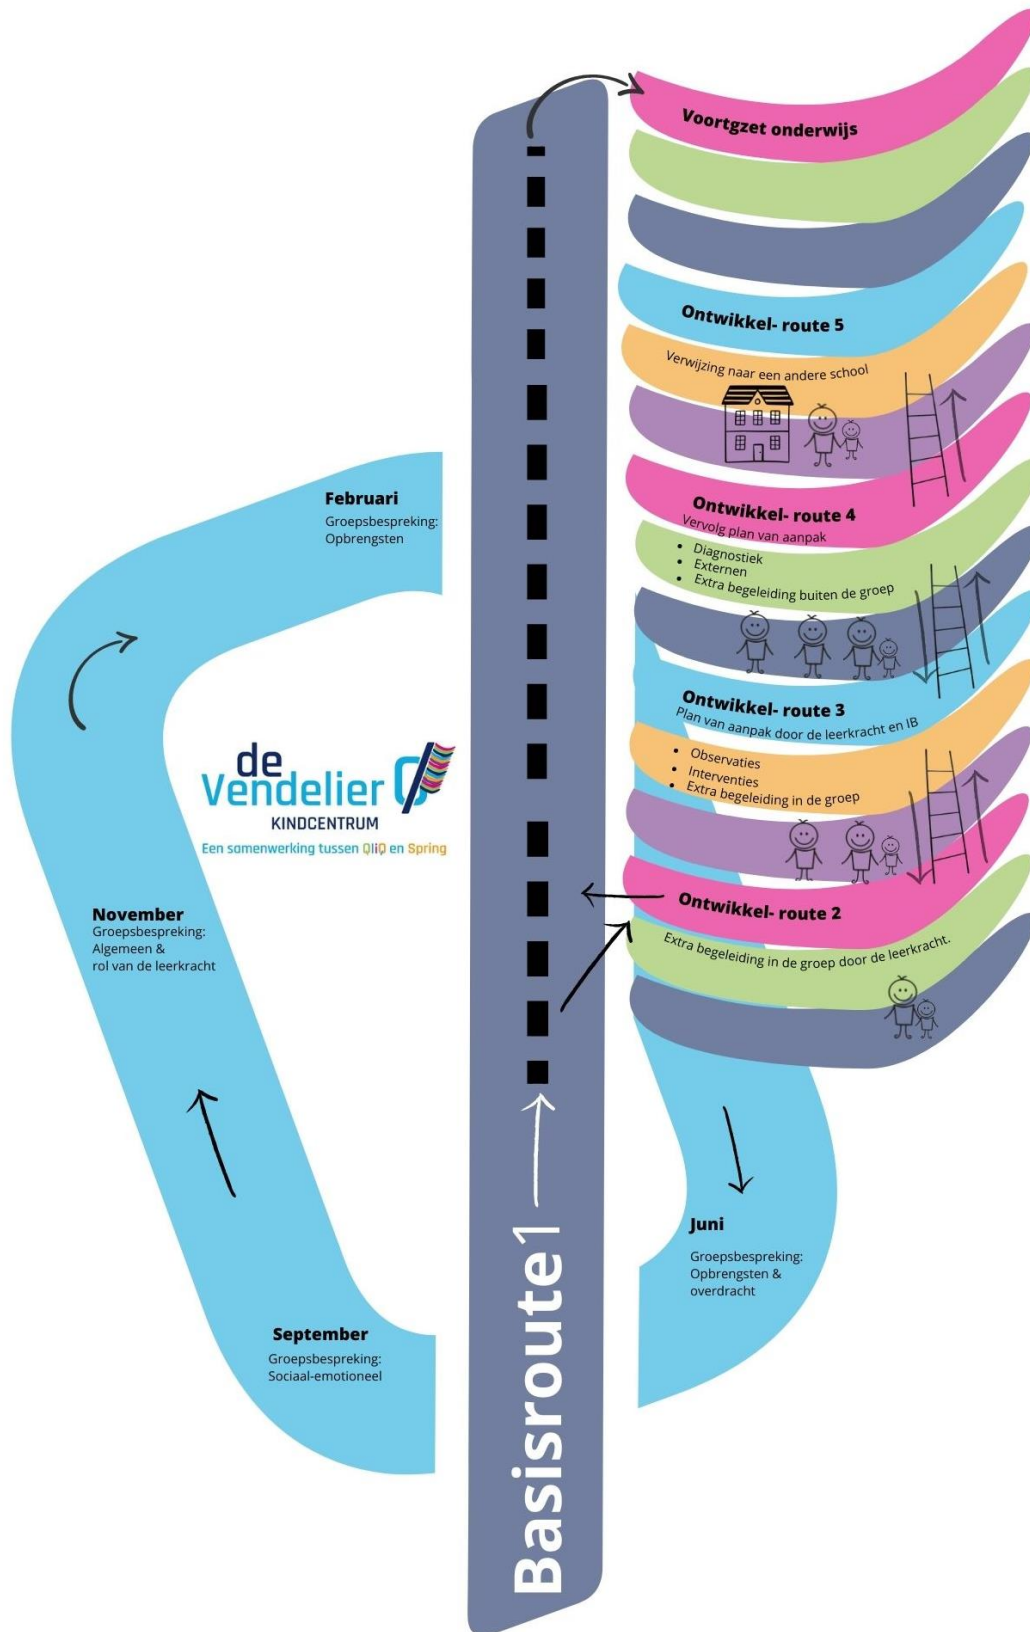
Voortgzet onderwijs

Ontwikkel- route 5

Verwijzing naar een andere school

Februari
Groepsbespreking:
Opbrengsten

Ontwikkel- route 4
Vervolg plan van aanpak
- Diagnostiek
- Externen
- Extra begeleiding buiten de groep

Ontwikkel- route 3
Plan van aanpak door de leerkracht en IB
- Observaties
- Interventies
- Extra begeleiding in de groep

de Vendelier
KINDCENTRUM
Een samenwerking tussen QliQ en Spring

November
Groepsbespreking:
Algemeen &
rol van de leerkracht

Ontwikkel- route 2
Extra begeleiding in de groep door de leerkracht.

Juni
Groepsbespreking:
Opbrengsten &
overdracht

September
Groepsbespreking:
Sociaal-emotioneel

Basisroute 1